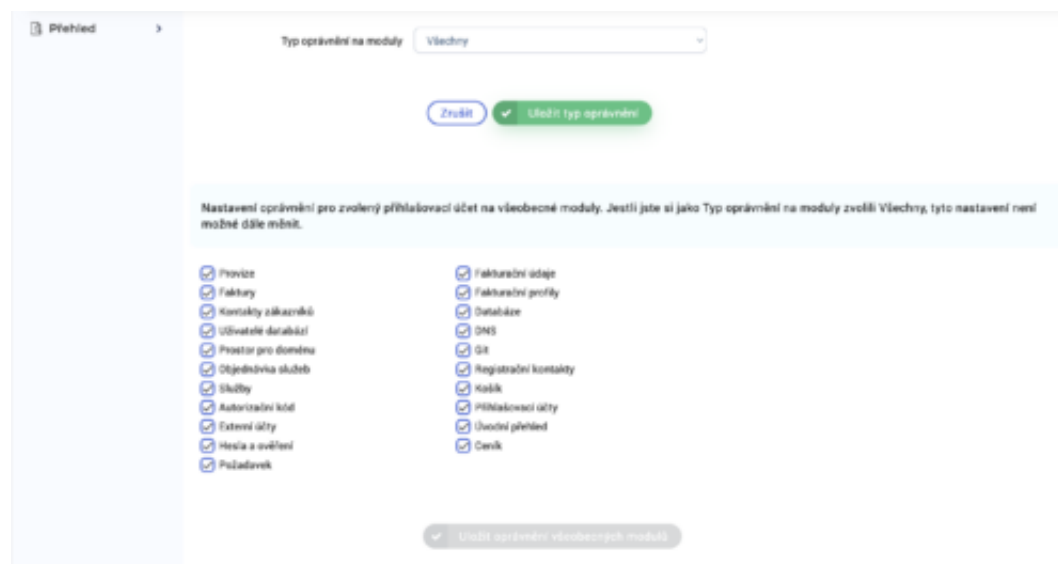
Přehled >

Typ oprávnění na moduly Všechny

Zrušit Uložit typ oprávnění

Nastavení oprávnění pro zvolený přihlašovací účet na všeobecné moduly. Jestli jste si jako Typ oprávnění na moduly zvolili Všechny, tyto nastavení není možné dále měnit.

Provize
Faktury
Kontakty zákazníků
Uživatelé databází
Prostor pro doménu
Objednávka služeb
Služby
Autorizační kód
Externí účty
Hesla a ověření
Požadavek

Fakturační údaje
Fakturační profily
Databáze
DNS
Git
Registrační kontakty
Košík
Přihlašovací účty
Úvodní přehled
Ceník

Uložit oprávnění všeobecných modulů